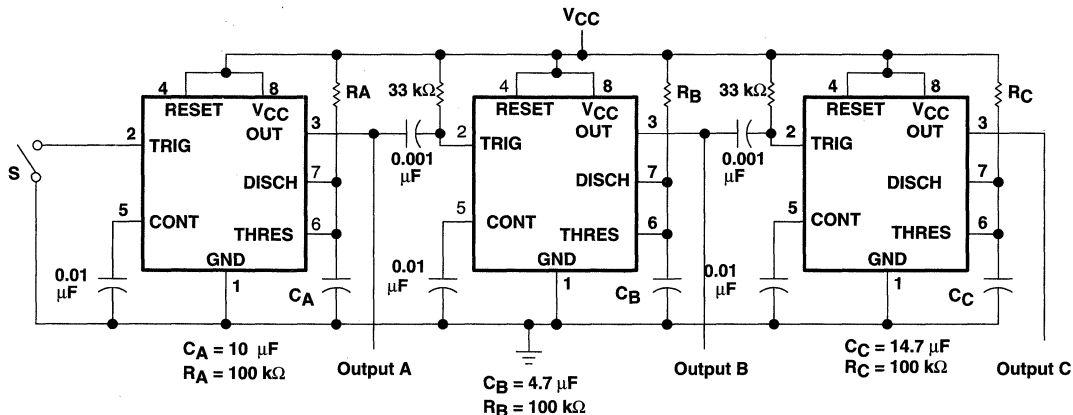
$V_{CC}$

4 8 RESET $V_{CC}$ 2 TRIG OUT 3 DISCH 7 5 CONT THRES 6 GND 1 RA

S

0.01 μF

$C_A$

$C_A = 10\ \mu F$
$R_A = 100\ k\Omega$

Output A

33 kΩ

0.001 μF

4 8 RESET $V_{CC}$ 2 TRIG OUT 3 DISCH 7 5 CONT THRES 6 GND 1 $R_B$

0.01 μF

$C_B$

$C_B = 4.7\ \mu F$
$R_B = 100\ k\Omega$

Output B

33 kΩ

0.001 μF

4 8 RESET $V_{CC}$ 2 TRIG OUT 3 DISCH 7 5 CONT THRES 6 GND 1 $R_C$

0.01 μF

$C_C$

$C_C = 14.7\ \mu F$
$R_C = 100\ k\Omega$

Output C